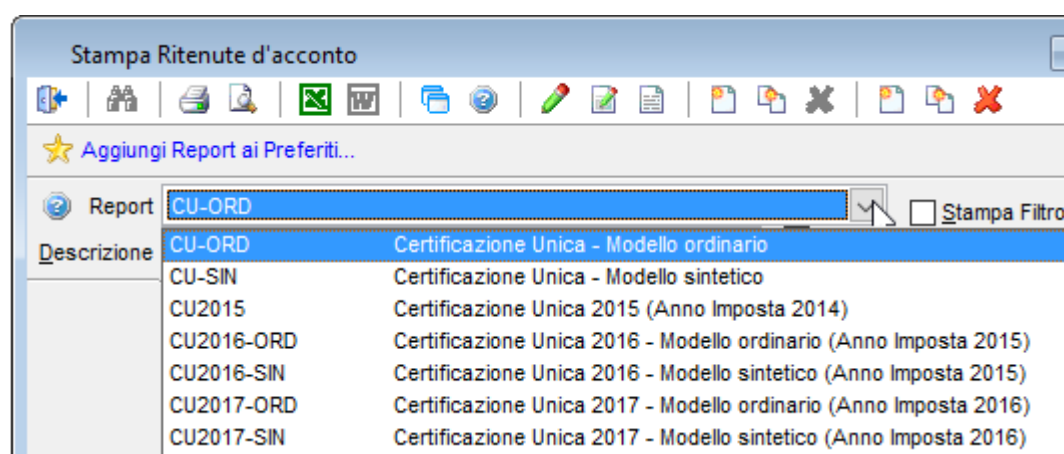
Stampa Ritenute d'acconto

Aggiungi Report ai Preferiti...

Report CU-ORD

Stampa Filtro

Descrizione

| CU-ORD | Certificazione Unica - Modello ordinario |
|---|---|
| CU-SIN | Certificazione Unica - Modello sintetico |
| CU2015 | Certificazione Unica 2015 (Anno Imposta 2014) |
| CU2016-ORD | Certificazione Unica 2016 - Modello ordinario (Anno Imposta 2015) |
| CU2016-SIN | Certificazione Unica 2016 - Modello sintetico (Anno Imposta 2015) |
| CU2017-ORD | Certificazione Unica 2017 - Modello ordinario (Anno Imposta 2016) |
| CU2017-SIN | Certificazione Unica 2017 - Modello sintetico (Anno Imposta 2016) |